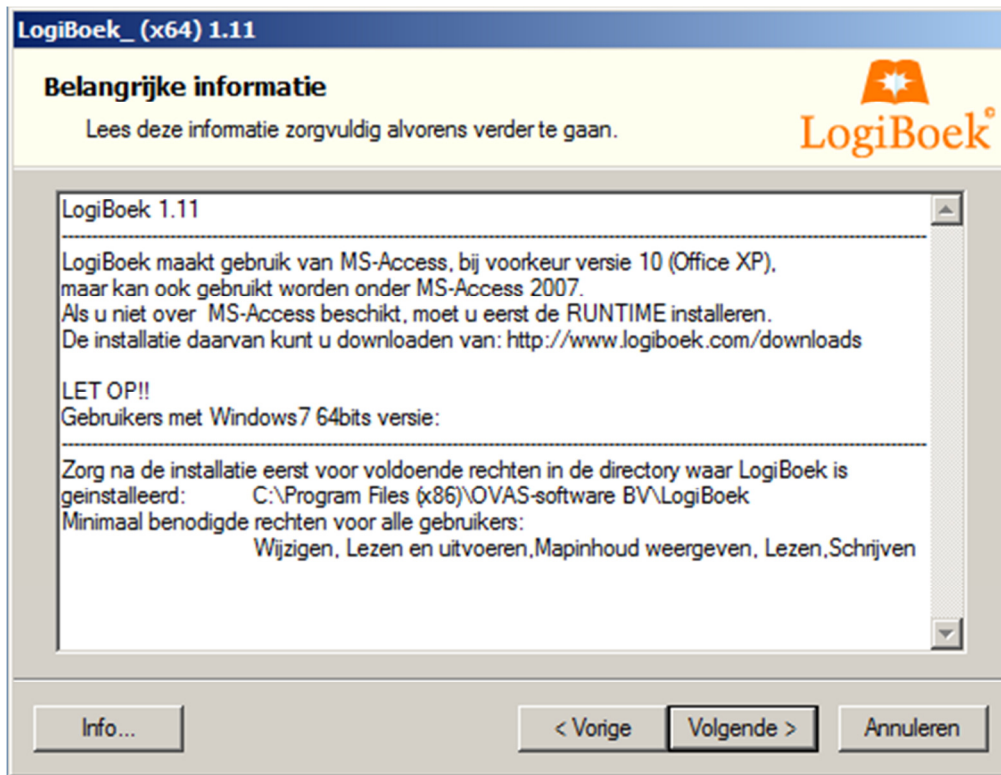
LogiBoek_ (x64) 1.11

Belangrijke informatie

Lees deze informatie zorgvuldig alvorens verder te gaan.

LogiBoek®

LogiBoek 1.11
------------------------------------------------------------------------------------------------
LogiBoek maakt gebruik van MS-Access, bij voorkeur versie 10 (Office XP), maar kan ook gebruikt worden onder MS-Access 2007.
Als u niet over MS-Access beschikt, moet u eerst de RUNTIME installeren.
De installatie daarvan kunt u downloaden van: http://www.logiboek.com/downloads

LET OP!!
Gebruikers met Windows7 64bits versie:
------------------------------------------------------------------------------------------------
Zorg na de installatie eerst voor voldoende rechten in de directory waar LogiBoek is geinstalleerd: C:\Program Files (x86)\OVAS-software BV\LogiBoek
Minimaal benodigde rechten voor alle gebruikers:
Wijzigen, Lezen en uitvoeren,Mapinhoud weergeven, Lezen,Schrijven

Info...

< Vorige

Volgende >

Annuleren